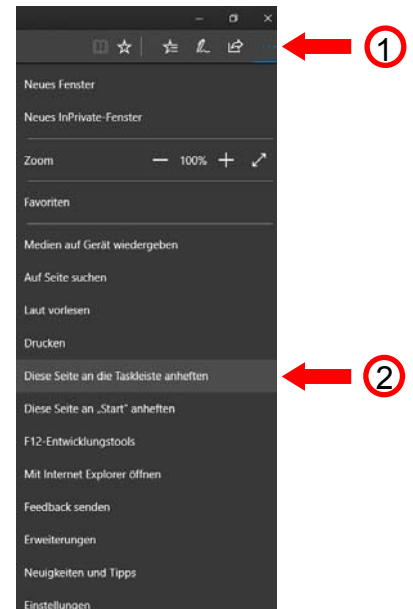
1

Neues Fenster

Neues InPrivate-Fenster

Zoom — 100% +

Favoriten

Medien auf Gerät wiedergeben

Auf Seite suchen

Laut vorlesen

Drucken

Diese Seite an die Taskleiste anheften

2

Diese Seite an „Start" anheften

F12-Entwicklungstools

Mit Internet Explorer öffnen

Feedback senden

Erweiterungen

Neuigkeiten und Tipps

Einstellungen